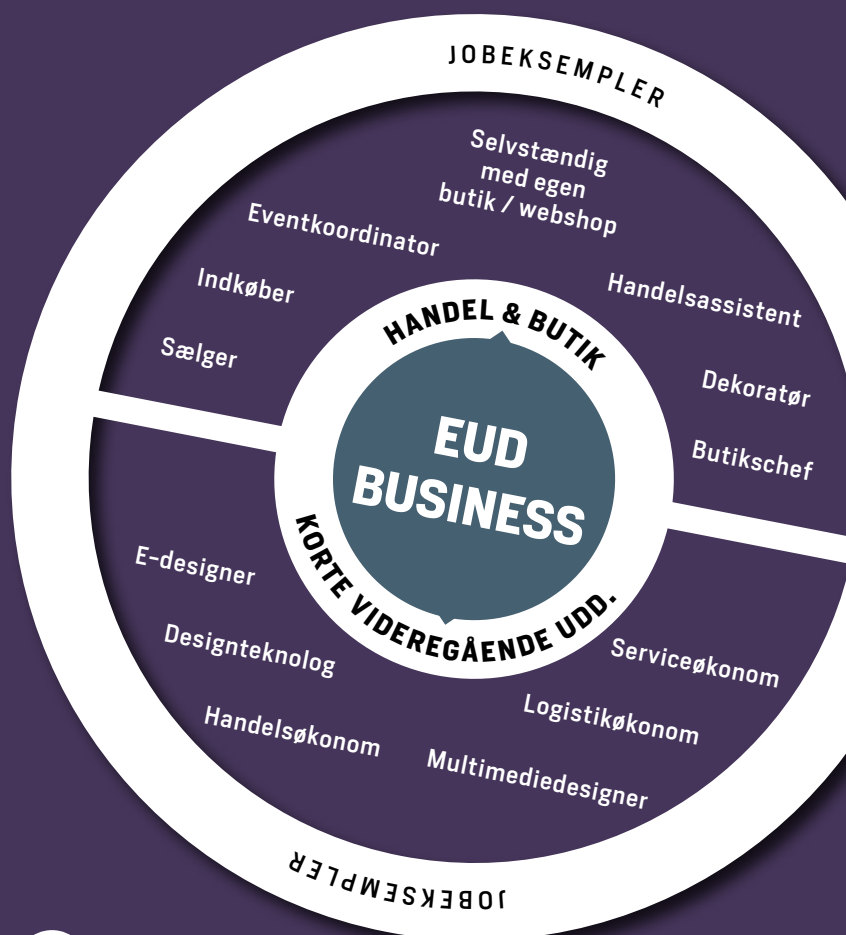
JOBEKSEMPLER

Selvstændig med egen butik / webshop

Eventkoordinator

Indkøber

Handelsassistent

Sælger

Dekoratør

Butikschef

HANDEL & BUTIK

EUD BUSINESS

KORTE VIDEREGÅENDE UDD.

E-designer

Designteknolog

Serviceøkonom

Handelsøkonom

Logistikøkonom

Multimediedesigner

JOBEKSEMPLER